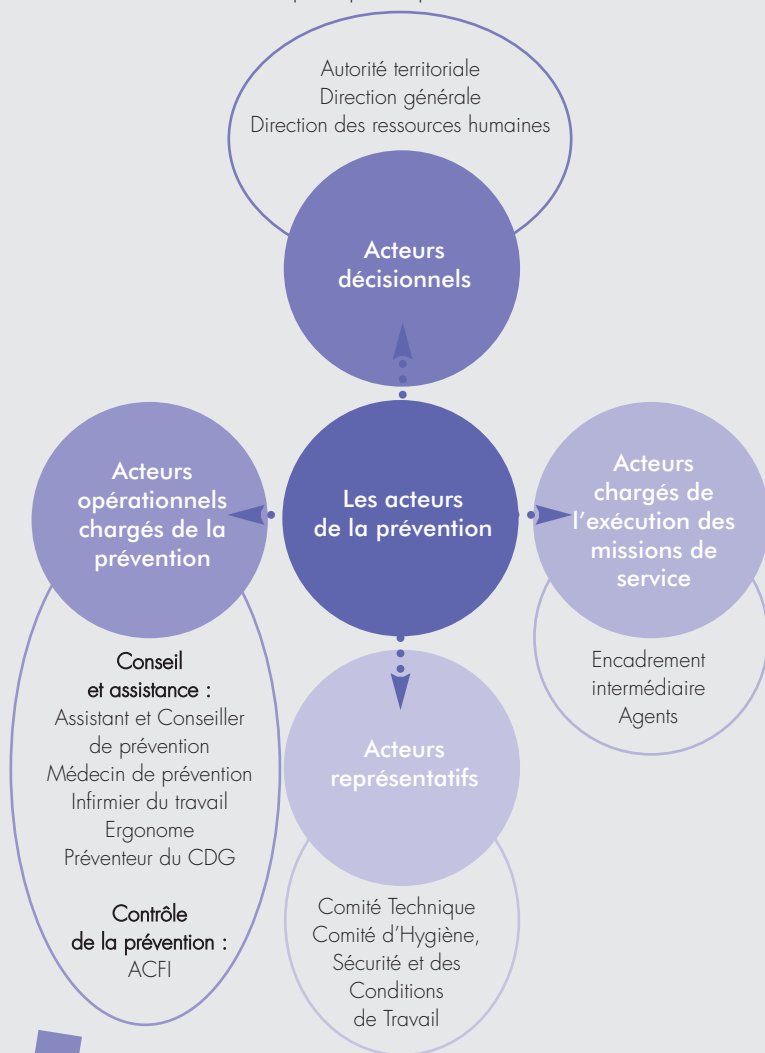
Autorité territoriale
Direction générale
Direction des ressources humaines

Acteurs décisionnels

Acteurs opérationnels chargés de la prévention

Les acteurs de la prévention

Acteurs chargés de l'exécution des missions de service

Conseil et assistance :
Assistant et Conseiller de prévention
Médecin de prévention
Infirmier du travail
Ergonome
Préventeur du CDG

Contrôle de la prévention :
ACFI

Acteurs représentatifs

Encadrement intermédiaire
Agents

Comité Technique
Comité d'Hygiène, Sécurité et des Conditions de Travail